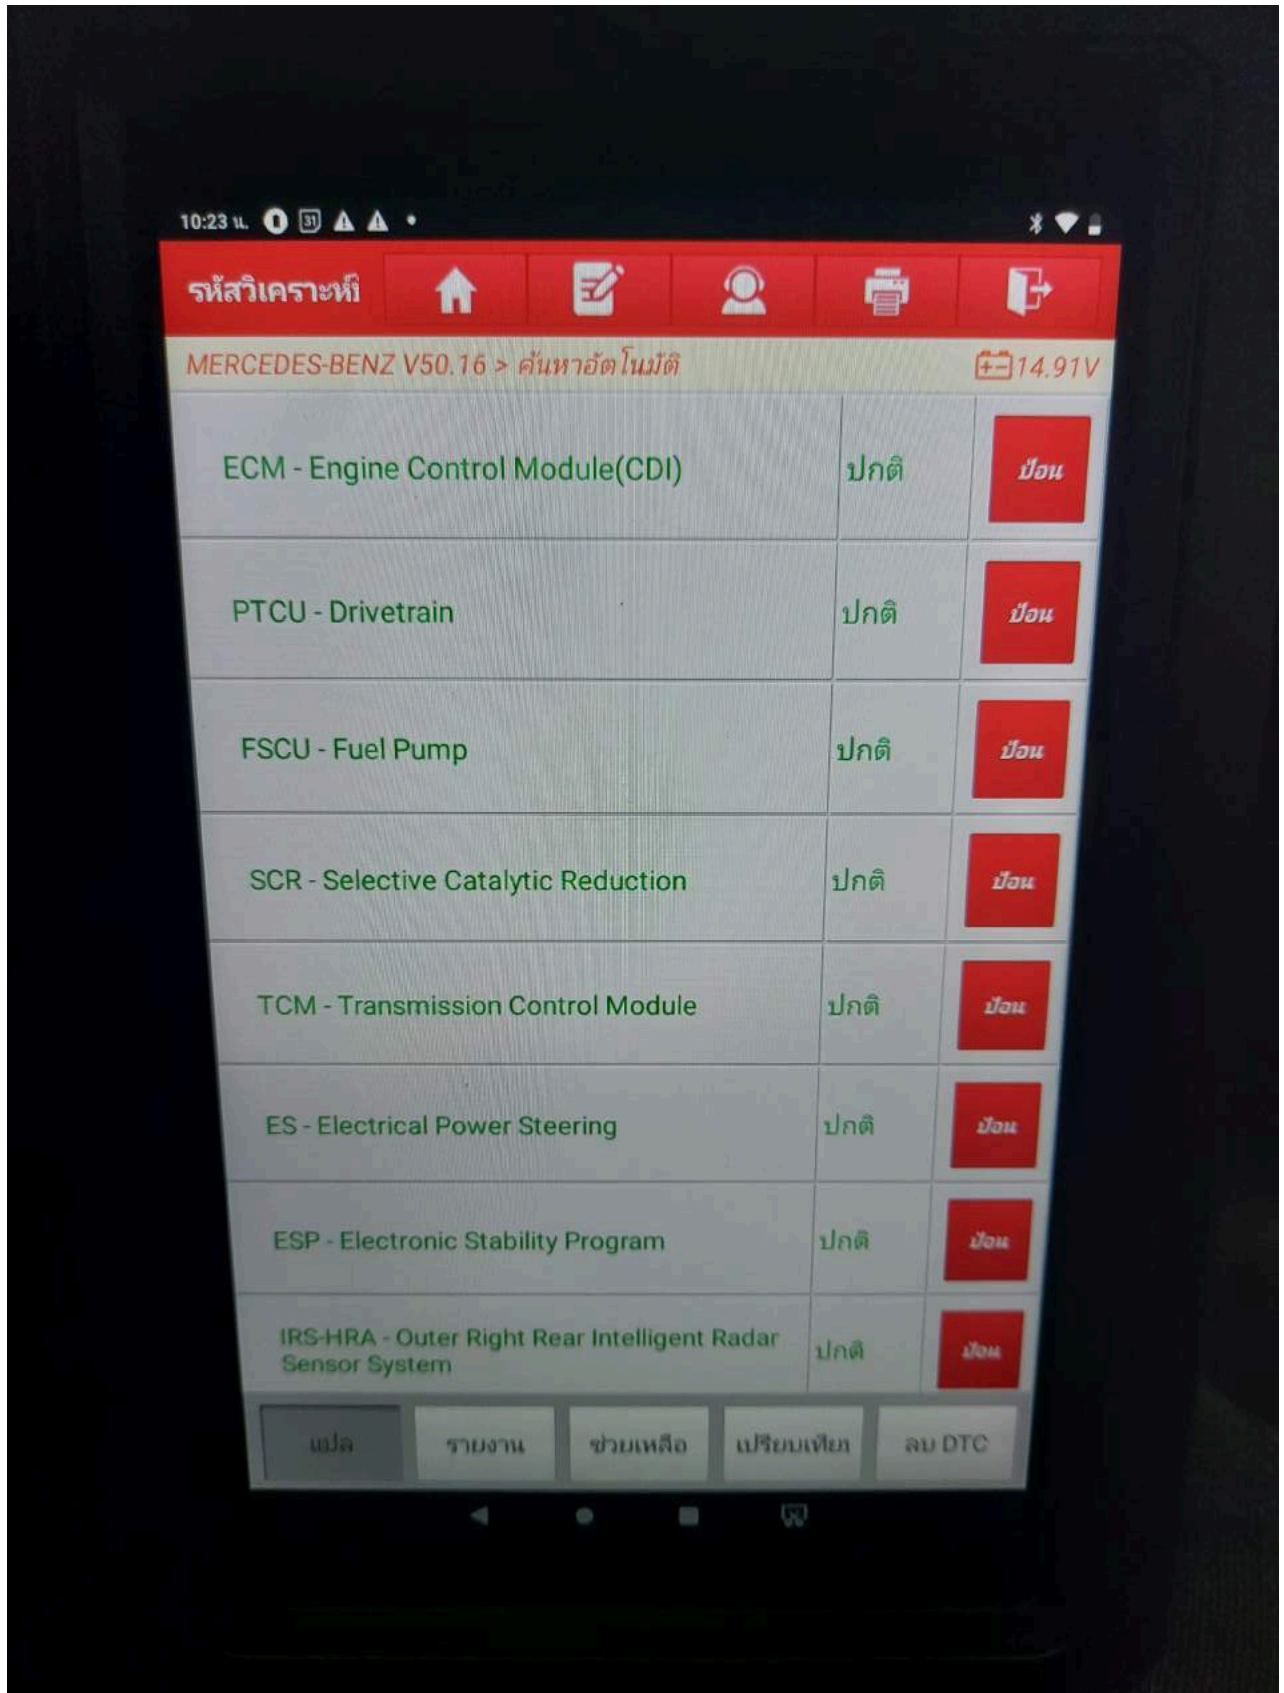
10:23 น. 31

รหัสวิเคราะห์

MERCEDES-BENZ V50.16 > ค้นหาอัตโนมัติ 14.91V

| | | |
|---|---|---|
| ECM - Engine Control Module(CDI) | ปกติ | ป้อน |
| PTCU - Drivetrain | ปกติ | ป้อน |
| FSCU - Fuel Pump | ปกติ | ป้อน |
| SCR - Selective Catalytic Reduction | ปกติ | ป้อน |
| TCM - Transmission Control Module | ปกติ | ป้อน |
| ES - Electrical Power Steering | ปกติ | ป้อน |
| ESP - Electronic Stability Program | ปกติ | ป้อน |
| IRS-HRA - Outer Right Rear Intelligent Radar Sensor System | ปกติ | ป้อน |

แปล รายงาน ช่วยเหลือ เปรียบเทียบ ลบ DTC